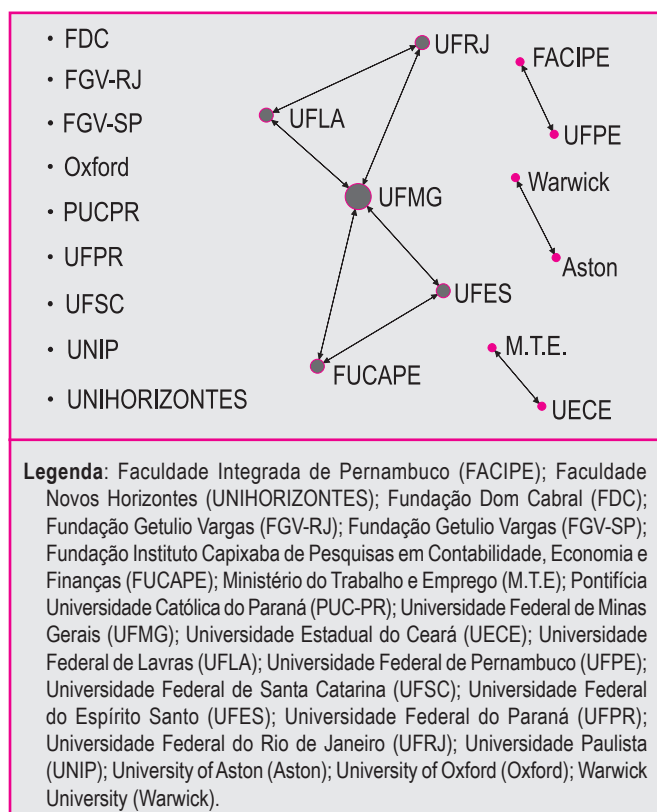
- FDC
- FGV-RJ
- FGV-SP
- Oxford
- PUCPR
- UFPR
- UFSC
- UNIP
- UNIHORIZONTES

UFRJ
FACIPE
UFLA
UFPE
UFMG
Warwick
Aston
UFES
M.T.E.
FUCAPE
UECE

**Legenda**: Faculdade Integrada de Pernambuco (FACIPE); Faculdade Novos Horizontes (UNIHORIZONTES); Fundação Dom Cabral (FDC); Fundação Getulio Vargas (FGV-RJ); Fundação Getulio Vargas (FGV-SP); Fundação Instituto Capixaba de Pesquisas em Contabilidade, Economia e Finanças (FUCAPE); Ministério do Trabalho e Emprego (M.T.E); Pontifícia Universidade Católica do Paraná (PUC-PR); Universidade Federal de Minas Gerais (UFMG); Universidade Estadual do Ceará (UECE); Universidade Federal de Lavras (UFLA); Universidade Federal de Pernambuco (UFPE); Universidade Federal de Santa Catarina (UFSC); Universidade Federal do Espírito Santo (UFES); Universidade Federal do Paraná (UFPR); Universidade Federal do Rio de Janeiro (UFRJ); Universidade Paulista (UNIP); University of Aston (Aston); University of Oxford (Oxford); Warwick University (Warwick).